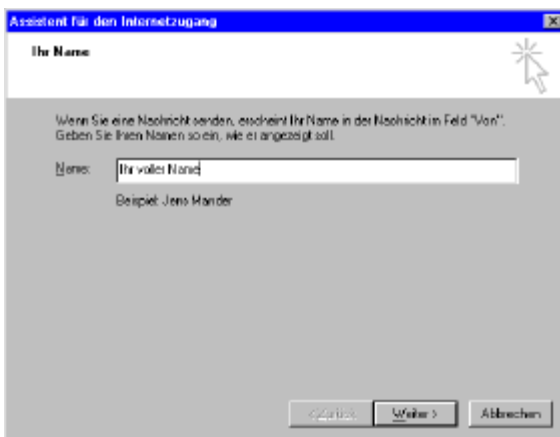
Assistent für den Internetzugang

Ihr Name

Wenn Sie eine Nachricht senden, erscheint Ihr Name in der Nachricht im Feld "Von". Geben Sie Ihren Namen so ein, wie er angezeigt soll.

Name: Ihr voller Name

Beispiel: Jens Mander

< Zurück   Weiter >   Abbrechen